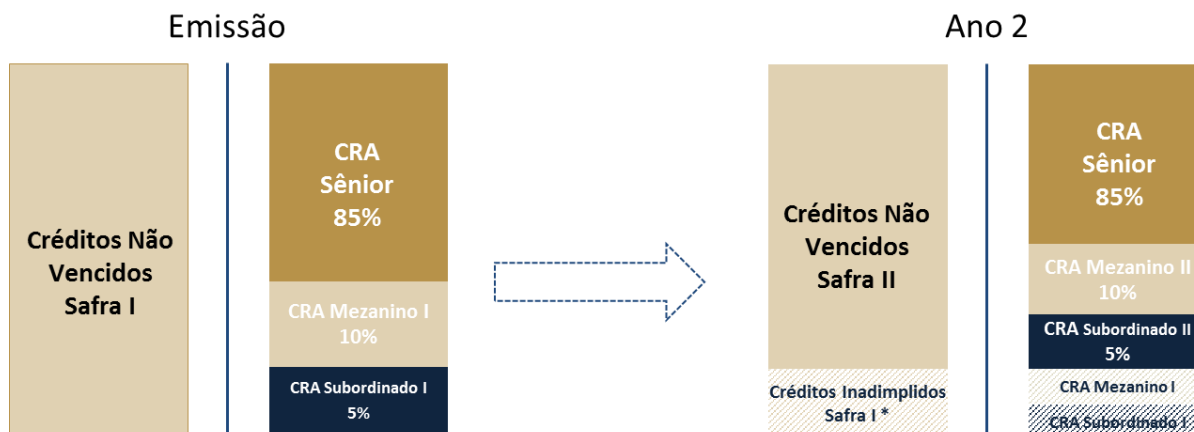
Emissão

Créditos Não Vencidos Safra I

CRA Sênior 85%

CRA Mezanino I 10%

CRA Subordinado I 5%

Ano 2

Créditos Não Vencidos Safra II

Créditos Inadimplidos Safra I *

CRA Sênior 85%

CRA Mezanino II 10%

CRA Subordinado II 5%

CRA Mezanino I

CRA Subordinado I